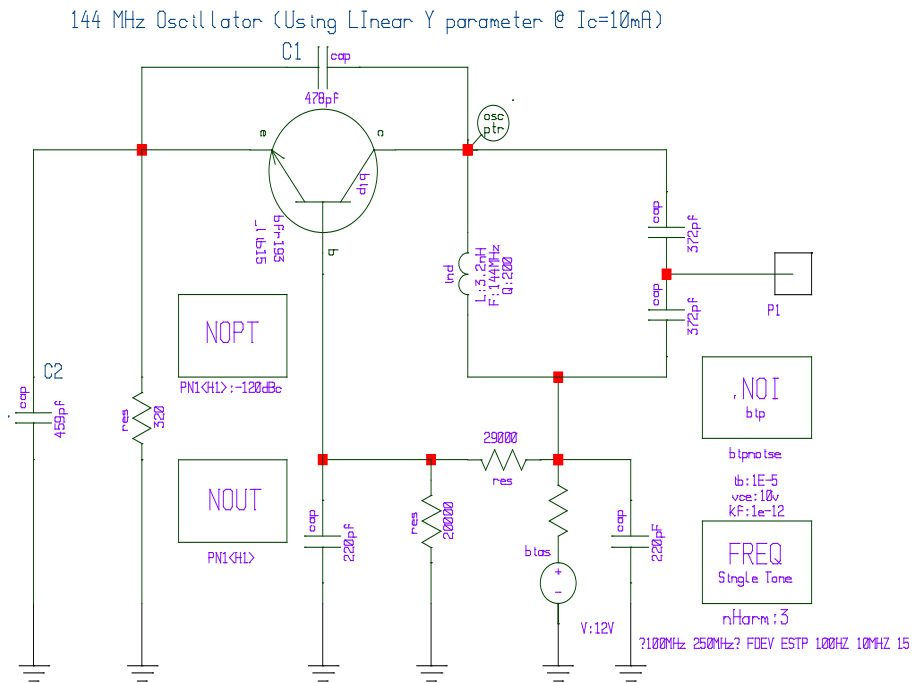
144 MHz Oscillator (Using LInear Y parameter @ Ic=10mA)

C1
cap
470pf

e
c
b
bjp
_lib15
bfr193

osc
ptr

cap
372pf

ind
L:3.2nH
F:144MHz
Q:200

cap
372pf

P1

NOPT
PN1<H1>:-120dBc

C2
cap
459pf

res
320

.NOI
bip
bipnoise
tb:1E-5
vce:10v
KF:1e-12

29000
res

NOUT
PN1<H1>

cap
220pf

res
20000

bias
+
-
V:12V

cap
220pf

FREQ
Single Tone
nHarm:3

?100MHz 250MHz? FDEV ESTP 100HZ 10MHZ 15